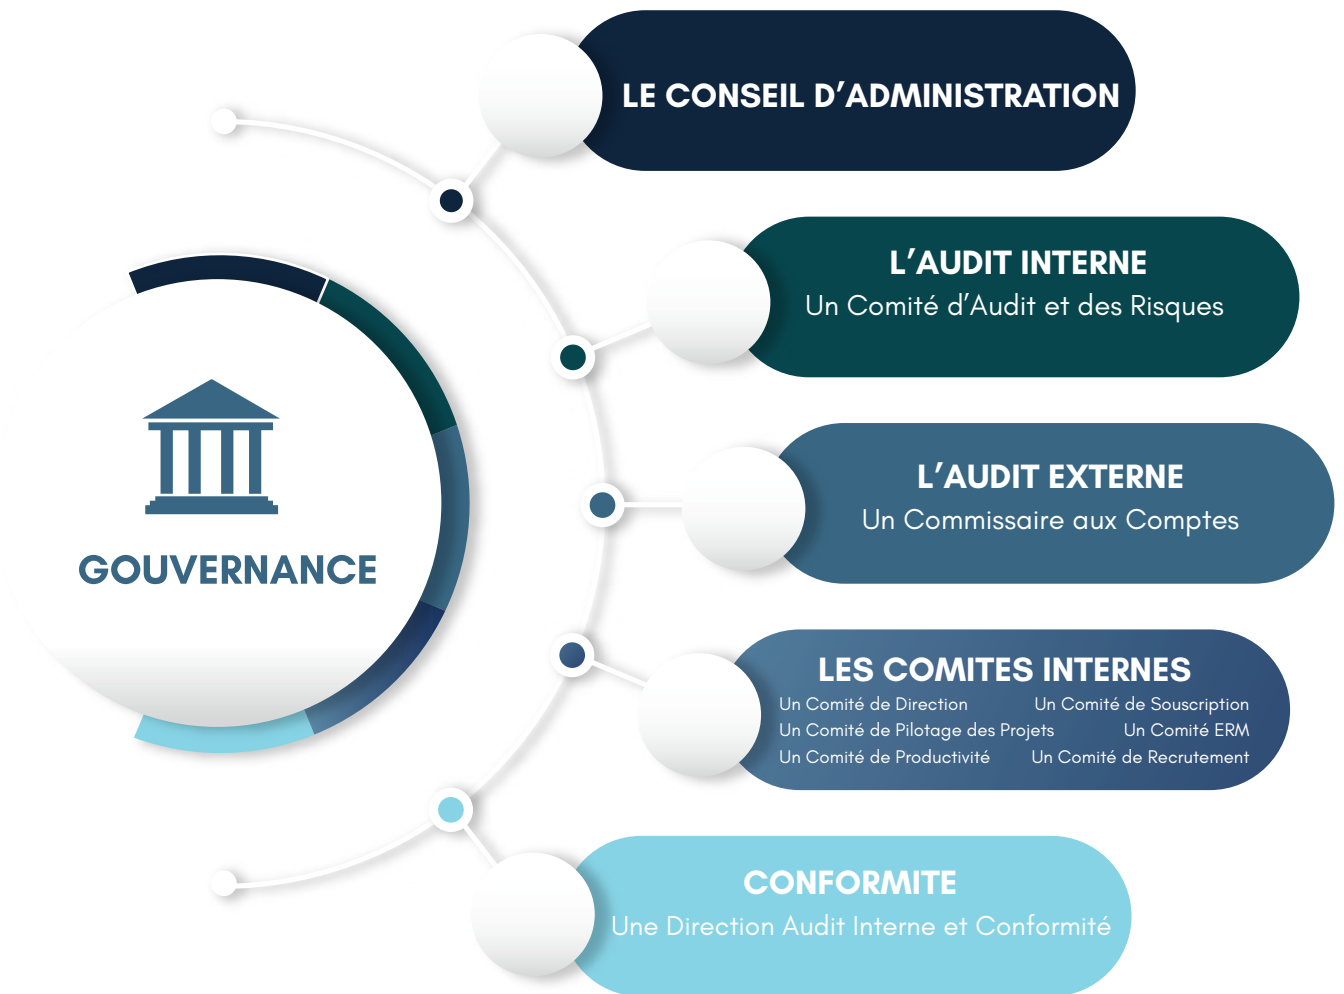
GOUVERNANCE

LE CONSEIL D’ADMINISTRATION

L’AUDIT INTERNE
Un Comité d’Audit et des Risques

L’AUDIT EXTERNE
Un Commissaire aux Comptes

LES COMITES INTERNES
Un Comité de Direction
Un Comité de Pilotage des Projets
Un Comité de Productivité
Un Comité de Souscription
Un Comité ERM
Un Comité de Recrutement

CONFORMITE
Une Direction Audit Interne et Conformité